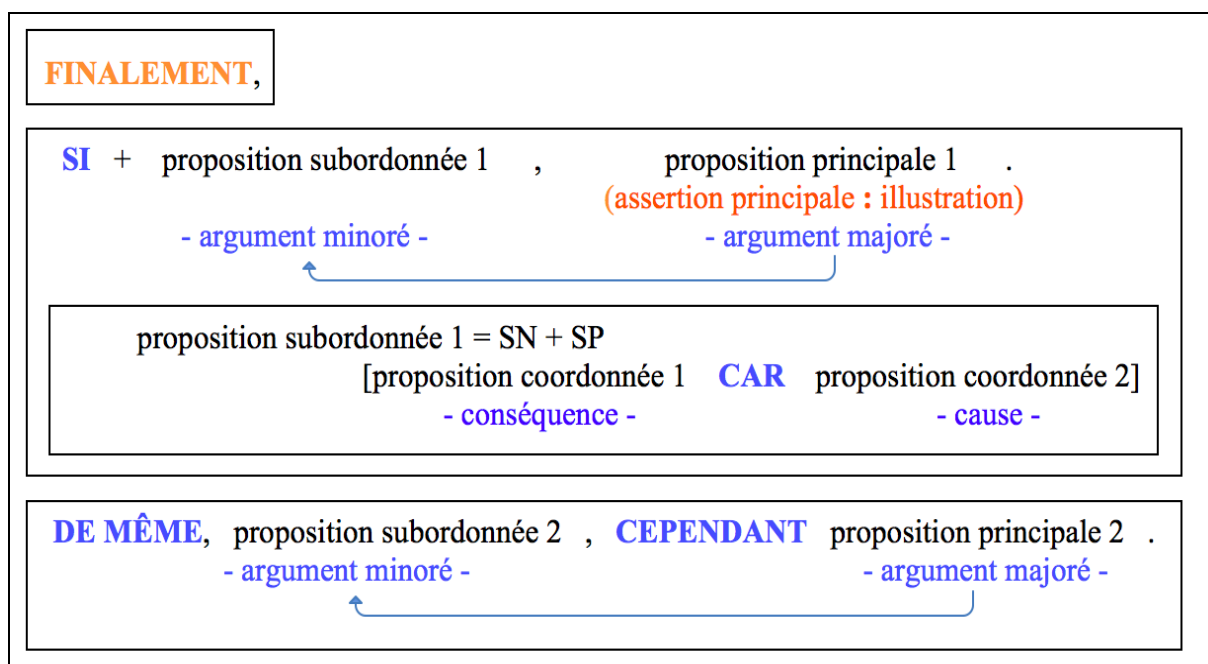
FINALEMENT,

SI + proposition subordonnée 1 , proposition principale 1 .
(assertion principale : illustration)
- argument minoré - - argument majoré -

proposition subordonnée 1 = SN + SP
[proposition coordonnée 1 CAR proposition coordonnée 2]
- conséquence - - cause -

DE MÊME, proposition subordonnée 2 , CEPENDANT proposition principale 2 .
- argument minoré - - argument majoré -